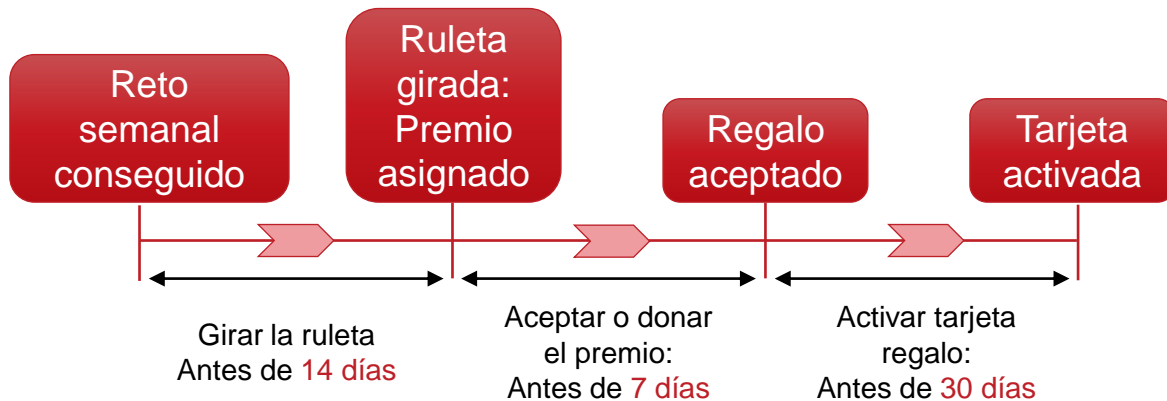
Reto semanal conseguido

Ruleta girada: Premio asignado

Regalo aceptado

Tarjeta activada

Girar la ruleta
Antes de 14 días

Aceptar o donar el premio:
Antes de 7 días

Activar tarjeta regalo:
Antes de 30 días